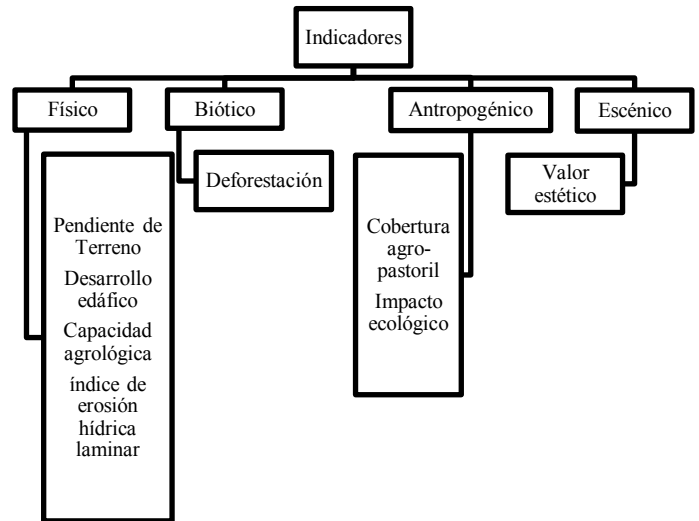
Indicadores

Físico

Biótico

Antropogénico

Escénico

Pendiente de Terreno
Desarrollo edáfico
Capacidad agrológica
índice de erosión hídrica laminar

Deforestación

Cobertura agro-pastoril
Impacto ecológico

Valor estético